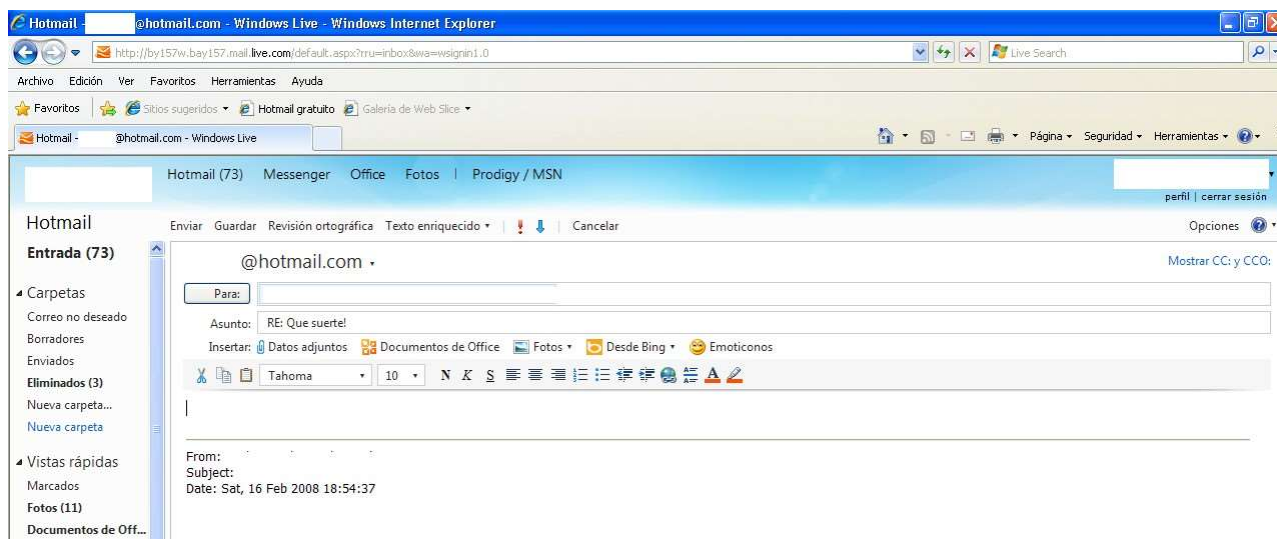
Hotmail - @hotmail.com - Windows Live - Windows Internet Explorer

http://by157w.bay157.mail.live.com/default.aspx?rru=inbox&wa=wsignin1.0

Live Search

Archivo Edición Ver Favoritos Herramientas Ayuda

Favoritos Sitios sugeridos Hotmail gratuito Galería de Web Slice

Hotmail - @hotmail.com - Windows Live

Página Seguridad Herramientas

Hotmail (73) Messenger Office Fotos | Prodigy / MSN

perfil | cerrar sesión

Hotmail

Enviar Guardar Revisión ortográfica Texto enriquecido | Cancelar

Opciones

Entrada (73)

@hotmail.com

Mostrar CC: y CCO:

Carpetas

Correo no deseado

Borradores

Enviados

Eliminados (3)

Nueva carpeta...

Nueva carpeta

Vistas rápidas

Marcados

Fotos (11)

Documentos de Off...

Para:

Asunto: RE: Que suerte!

Insertar: Datos adjuntos Documentos de Office Fotos Desde Bing Emoticonos

Tahoma 10 N K S

From:
Subject:
Date: Sat, 16 Feb 2008 18:54:37